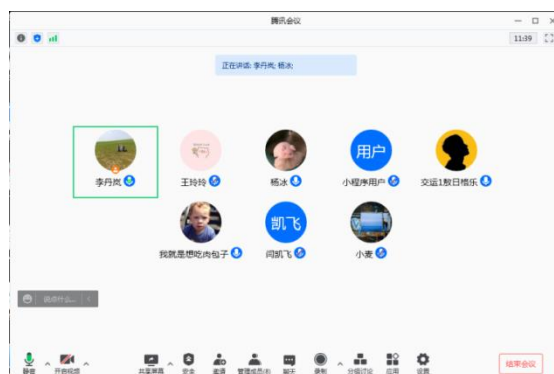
腾讯会议

11:39

正在讲话: 李丹岚; 杨冰;

李丹岚

王玲玲

杨冰

用户

小程序用户

交运1散日格乐

我就是想吃肉包子

凯飞

闫凯飞

小麦

说点什么...

静音

开启视频

共享屏幕

安全

邀请

管理成员(8)

聊天

录制

分组讨论

应用

设置

结束会议